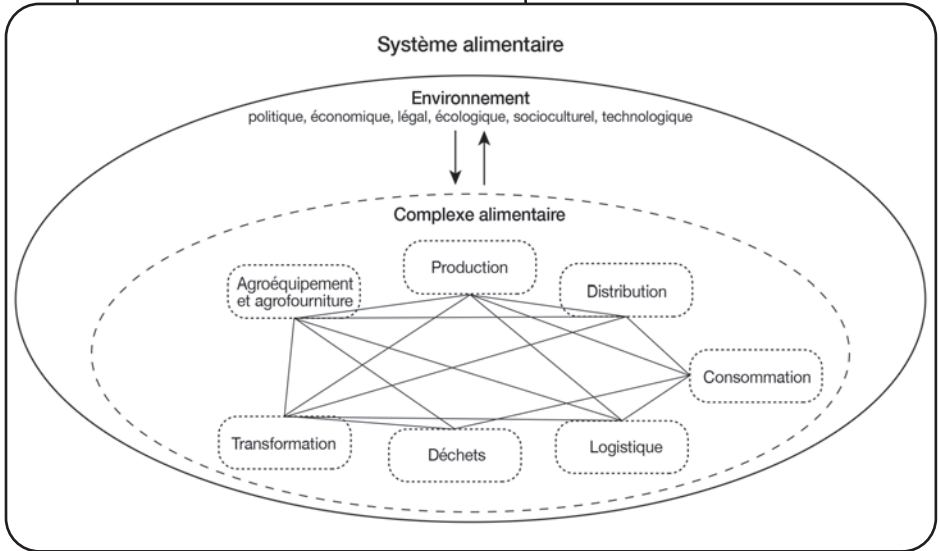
Système alimentaire

Environnement
politique, économique, légal, écologique, socioculturel, technologique

Complexe alimentaire

Agroéquipement et agrofourniture

Production

Distribution

Consommation

Transformation

Déchets

Logistique